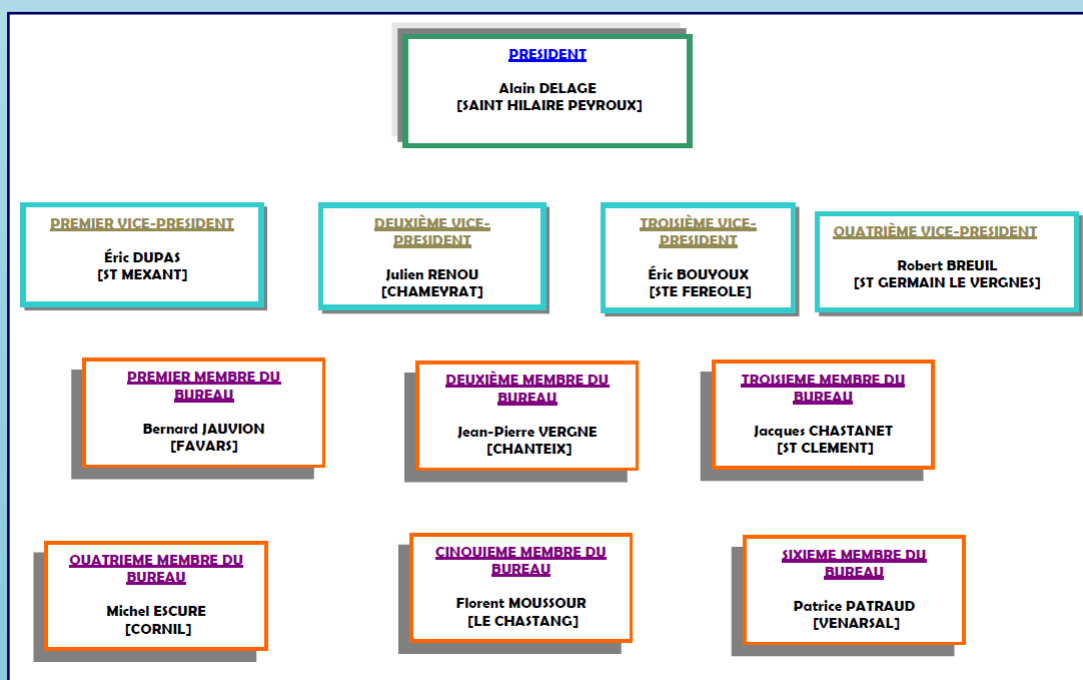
PRESIDENT

Alain DELAGE
[SAINT HILAIRE PEYROUX]

PREMIER VICE-PRESIDENT

Éric DUPAS
[ST MEXANT]

DEUXIÈME VICE-PRESIDENT

Julien RENOU
[CHAMEYRAT]

TROISIÈME VICE-PRESIDENT

Éric BOUVOUX
[STE FEREOLE]

QUATRIÈME VICE-PRESIDENT

Robert BREUIL
[ST GERMAIN LE VERGNES]

PREMIER MEMBRE DU BUREAU

Bernard JAUVION
[FAVARS]

DEUXIÈME MEMBRE DU BUREAU

Jean-Pierre VERGNE
[CHANTEIX]

TROISIEME MEMBRE DU BUREAU

Jacques CHASTANET
[ST CLEMENT]

QUATRIEME MEMBRE DU BUREAU

Michel ESCURE
[CORNIL]

CINQUIEME MEMBRE DU BUREAU

Florent MOUSSOUR
[LE CHASTANG]

SIXIEME MEMBRE DU BUREAU

Patrice PATRAUD
[VENARSAL]